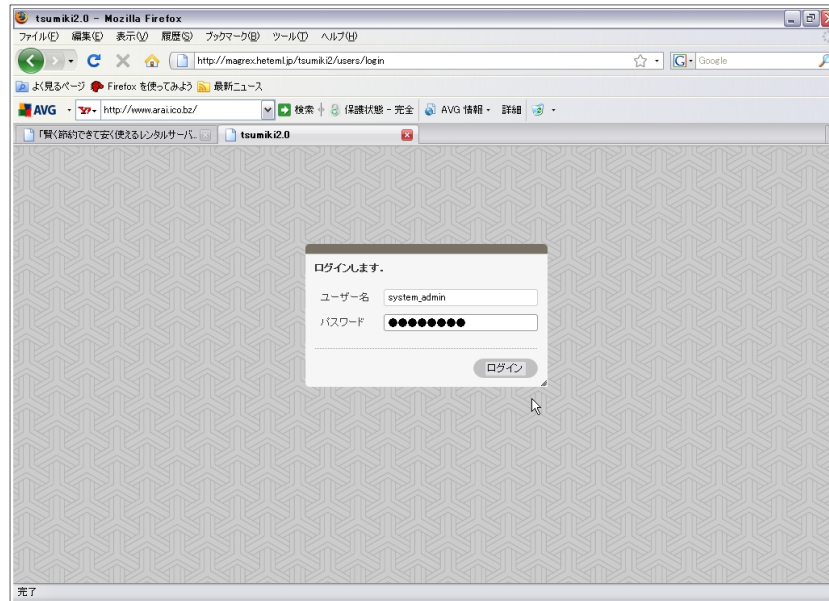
tsumiki2.0 - Mozilla Firefox

ファイル(F) 編集(E) 表示(V) 履歴(S) ブックマーク(B) ツール(T) ヘルプ(H)

http://magrex.heteml.jp/tsumiki2/users/login

Google

よく見るページ Firefox を使ってみよう 最新ニュース

AVG http://www.arai.ico.bz/ 検索 保護状態 - 完全 AVG 情報 詳細

「賢く節約できて安く使えるレンタルサーバ... tsumiki2.0

ログインします。

ユーザー名 system_admin

パスワード ●●●●●●●●

ログイン

完了